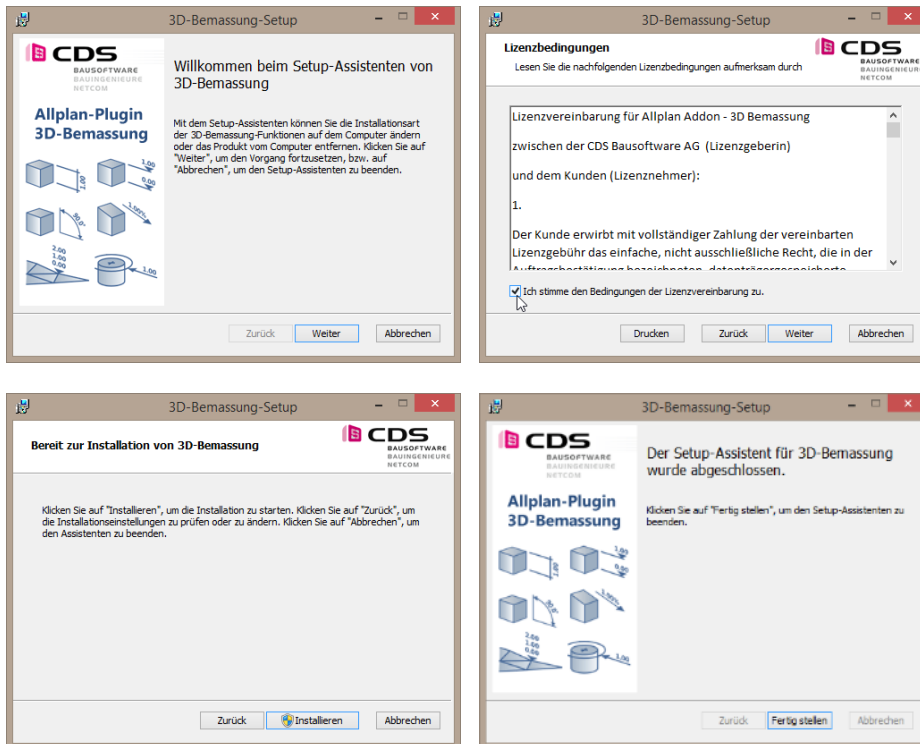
3D-Bemassung-Setup

CDS
BAUSOFTWARE
BAUINGENIEURE
NETCOM

Allplan-Plugin
3D-Bemassung

1.00
0.00
1.00
30.0°
1.00%
2.00
1.00
0.00
1.00

Willkommen beim Setup-Assistenten von 3D-Bemassung

Mit dem Setup-Assistenten können Sie die Installationsart der 3D-Bemassung-Funktionen auf dem Computer ändern oder das Produkt vom Computer entfernen. Klicken Sie auf "Weiter", um den Vorgang fortzusetzen, bzw. auf "Abbrechen", um den Setup-Assistenten zu beenden.

Zurück Weiter Abbrechen

3D-Bemassung-Setup

Lizenzbedingungen
Lesen Sie die nachfolgenden Lizenzbedingungen aufmerksam durch

CDS
BAUSOFTWARE
BAUINGENIEURE
NETCOM

Lizenzvereinbarung für Allplan Addon - 3D Bemassung

zwischen der CDS Bausoftware AG (Lizenzgeberin)

und dem Kunden (Lizenznehmer):

1.

Der Kunde erwirbt mit vollständiger Zahlung der vereinbarten Lizenzgebühr das einfache, nicht ausschließliche Recht, die in der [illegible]

Ich stimme den Bedingungen der Lizenzvereinbarung zu.

Drucken Zurück Weiter Abbrechen

3D-Bemassung-Setup

Bereit zur Installation von 3D-Bemassung

CDS
BAUSOFTWARE
BAUINGENIEURE
NETCOM

Klicken Sie auf "Installieren", um die Installation zu starten. Klicken Sie auf "Zurück", um die Installationseinstellungen zu prüfen oder zu ändern. Klicken Sie auf "Abbrechen", um den Assistenten zu beenden.

Zurück Installieren Abbrechen

3D-Bemassung-Setup

CDS
BAUSOFTWARE
BAUINGENIEURE
NETCOM

Allplan-Plugin
3D-Bemassung

1.00
0.00
1.00
30.0°
1.00%
2.00
1.00
0.00
1.00

Der Setup-Assistent für 3D-Bemassung wurde abgeschlossen.

Klicken Sie auf "Fertig stellen", um den Setup-Assistenten zu beenden.

Zurück Fertig stellen Abbrechen